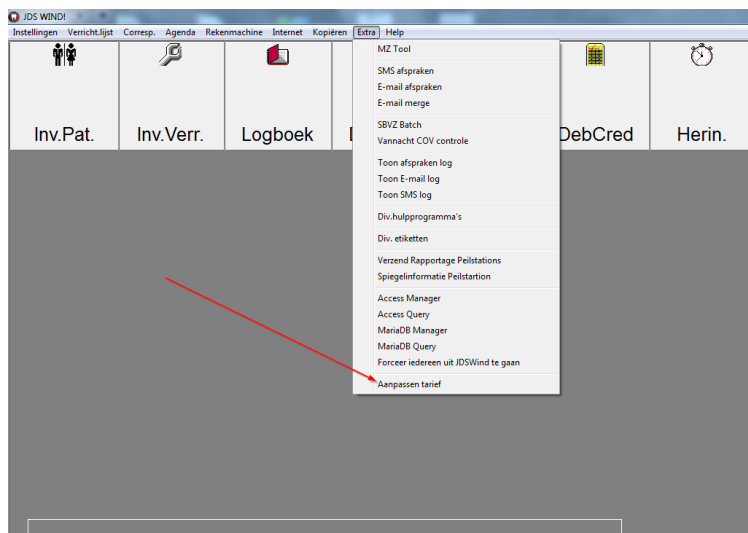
JDS WIND!

Instellingen Verricht.lijst Corresp. Agenda Rekenmachine Internet Kopiëren Extra Help

Inv.Pat. Inv.Verr. Logboek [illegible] DebCred Herin.

MZ Tool

SMS afspraken
E-mail afspraken
E-mail merge

SBVZ Batch
Vannacht COV controle

Toon afspraken log
Toon E-mail log
Toon SMS log

Div.hulpprogramma's

Div. etiketten

Verzend Rapportage Peilstations
Spiegelinformatie Peilstartion

Access Manager
Access Query
MariaDB Manager
MariaDB Query
Forceer iedereen uit JDSWind te gaan

Aanpassen tarief